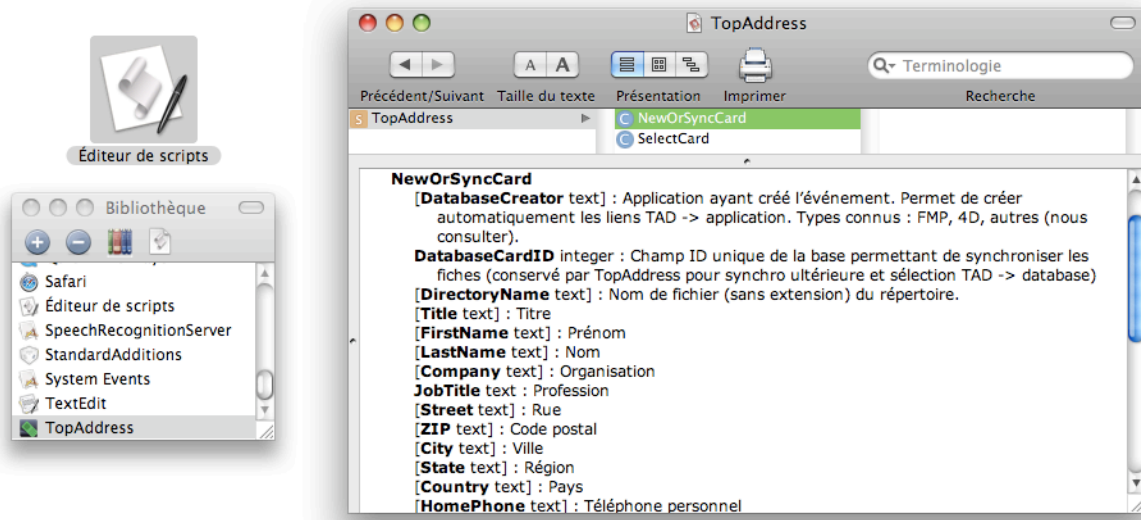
Éditeur de scripts

Bibliothèque

Safari
Éditeur de scripts
SpeechRecognitionServer
StandardAdditions
System Events
TextEdit
TopAddress

TopAddress

Précédent/Suivant
A A
Taille du texte
Présentation
Imprimer
Terminologie
Recherche

S TopAddress
C NewOrSyncCard
C SelectCard

NewOrSyncCard
[DatabaseCreator text] : Application ayant créé l'événement. Permet de créer automatiquement les liens TAD -> application. Types connus : FMP, 4D, autres (nous consulter).
DatabaseCardID integer : Champ ID unique de la base permettant de synchroniser les fiches (conservé par TopAddress pour synchro ultérieure et sélection TAD -> database)
[DirectoryName text] : Nom de fichier (sans extension) du répertoire.
[Title text] : Titre
[FirstName text] : Prénom
[LastName text] : Nom
[Company text] : Organisation
JobTitle text : Profession
[Street text] : Rue
[ZIP text] : Code postal
[City text] : Ville
[State text] : Région
[Country text] : Pays
[HomePhone text] : Téléphone personnel